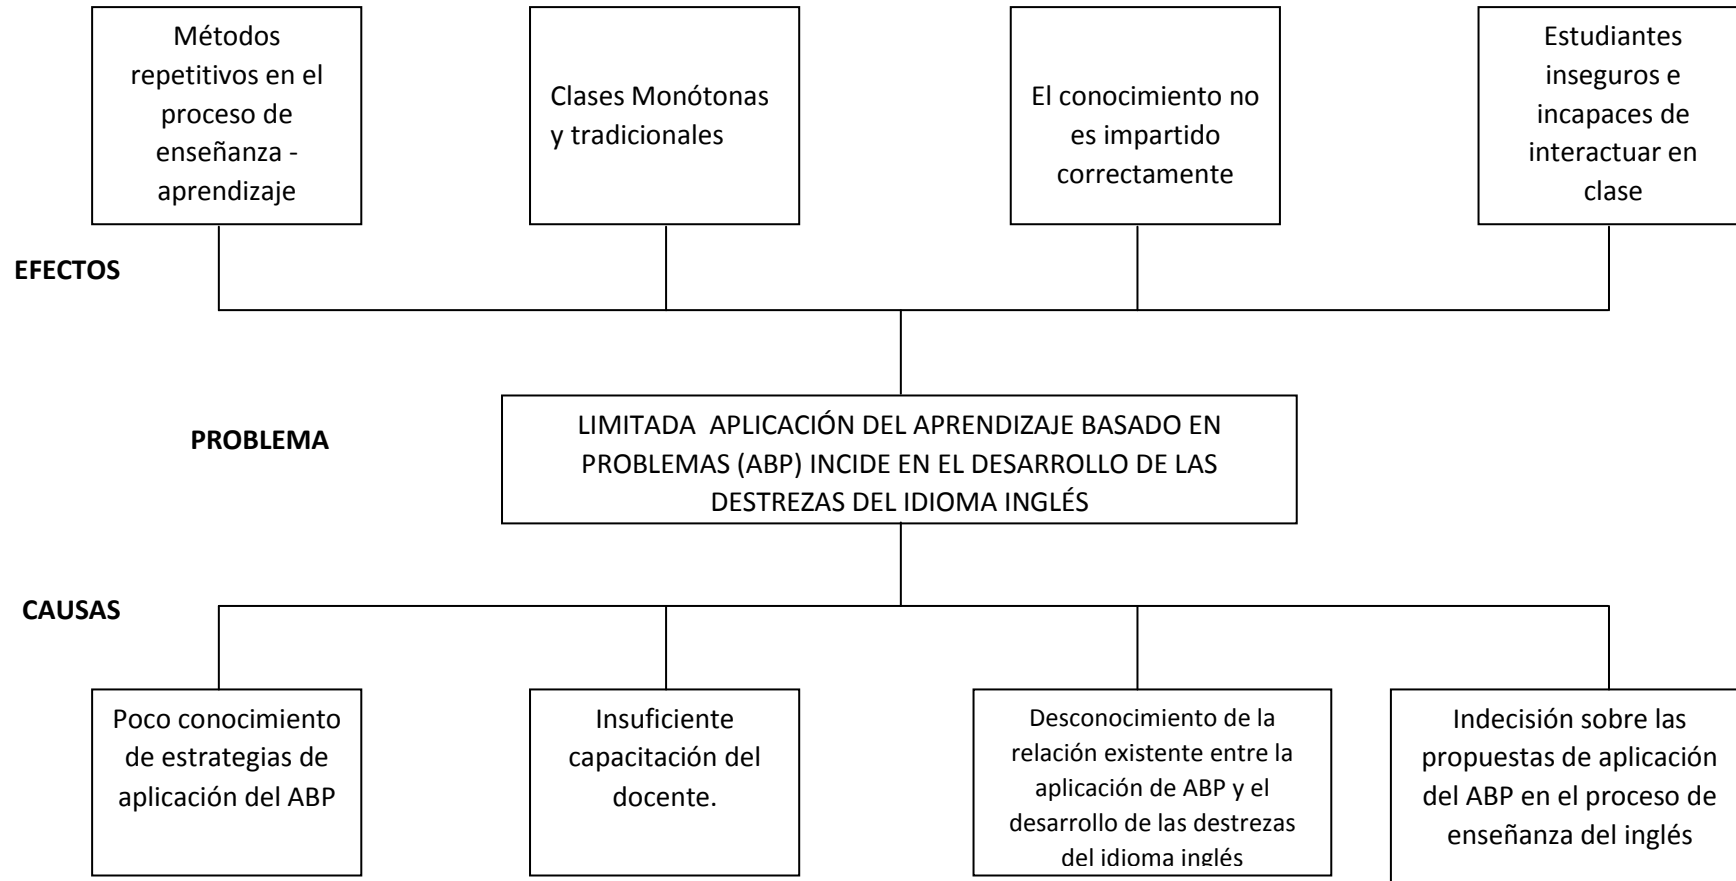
Métodos repetitivos en el proceso de enseñanza - aprendizaje

Clases Monótonas y tradicionales

El conocimiento no es impartido correctamente

Estudiantes inseguros e incapaces de interactuar en clase

EFECTOS

PROBLEMA

LIMITADA APLICACIÓN DEL APRENDIZAJE BASADO EN PROBLEMAS (ABP) INCIDE EN EL DESARROLLO DE LAS DESTREZAS DEL IDIOMA INGLÉS

CAUSAS

Poco conocimiento de estrategias de aplicación del ABP

Insuficiente capacitación del docente.

Desconocimiento de la relación existente entre la aplicación de ABP y el desarrollo de las destrezas del idioma inglés

Indecisión sobre las propuestas de aplicación del ABP en el proceso de enseñanza del inglés